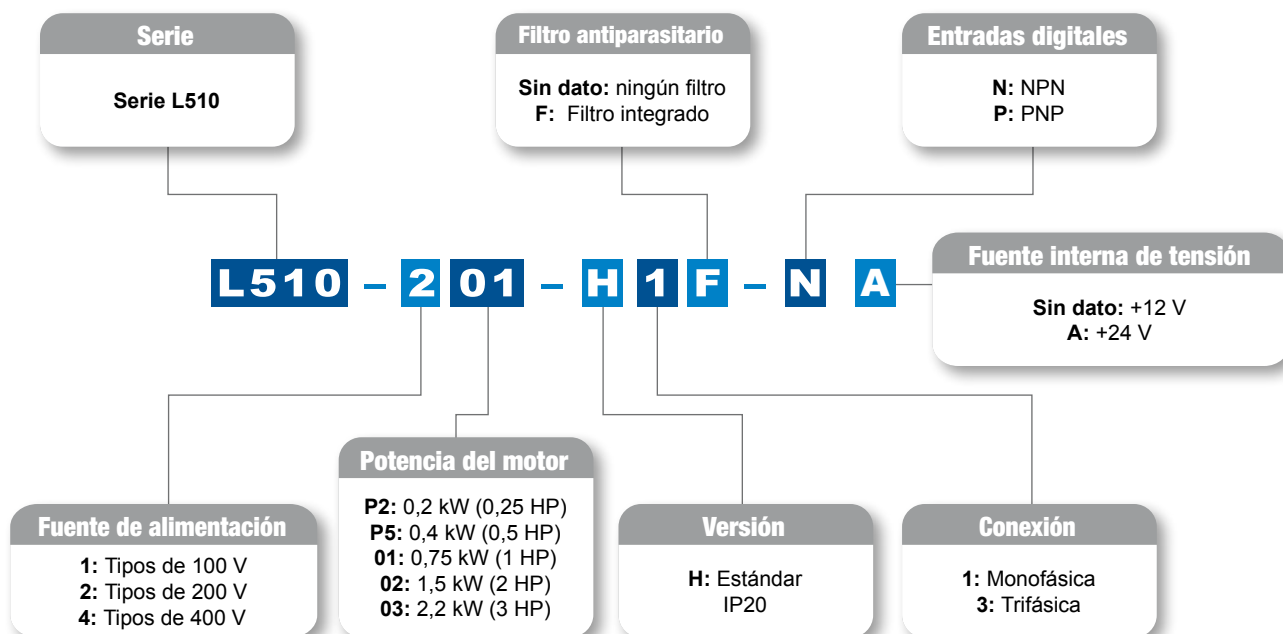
Serie

Serie L510

Filtro antiparasitario

**Sin dato:** ningún filtro
**F:** Filtro integrado

Entradas digitales

**N:** NPN
**P:** PNP

L510 – 2 01 – H 1 F – N A

Fuente interna de tensión

**Sin dato:** +12 V
**A:** +24 V

Fuente de alimentación

**1:** Tipos de 100 V
**2:** Tipos de 200 V
**4:** Tipos de 400 V

Potencia del motor

**P2:** 0,2 kW (0,25 HP)
**P5:** 0,4 kW (0,5 HP)
**01:** 0,75 kW (1 HP)
**02:** 1,5 kW (2 HP)
**03:** 2,2 kW (3 HP)

Versión

**H:** Estándar IP20

Conexión

**1:** Monofásica
**3:** Trifásica